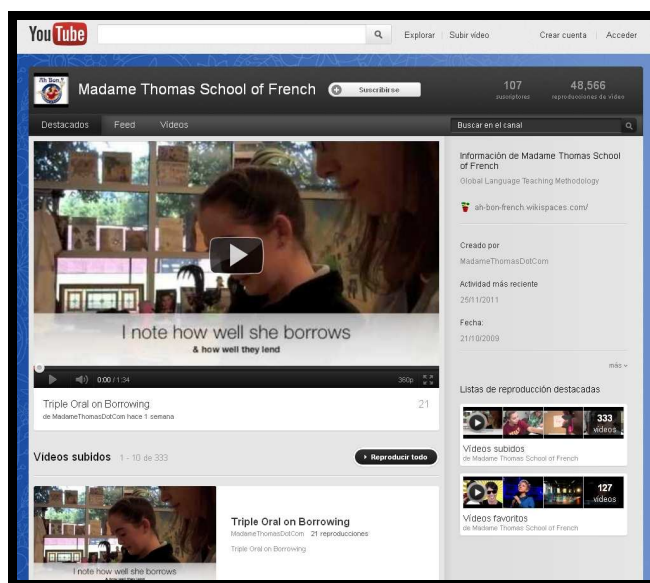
You Tube
Explorar | Subir vídeo
Crear cuenta | Acceder

Ah bon?

Madame Thomas School of French
Suscribirse
107 suscriptores
48,566 reproducciones de vídeo

Destacados Feed Vídeos
Buscar en el canal

I note how well she borrows
& how well they lend
0:00 / 1:34
360p

Triple Oral on Borrowing
de MadameThomasDotCom hace 1 semana
21

Información de Madame Thomas School of French
Global Language Teaching Methodology
ah-bon-french.wikispaces.com/

Creado por
MadameThomasDotCom
Actividad más reciente
25/11/2011
Fecha:
21/10/2009
más

Listas de reproducción destacadas
333 vídeos
Vídeos subidos
de Madame Thomas School of French
127 vídeos
Vídeos favoritos
de Madame Thomas School of French

Vídeos subidos 1 - 10 de 333
Reproducir todo

I note how well she borrows
Triple Oral on Borrowing
MadameThomasDotCom 21 reproducciones
Triple Oral on Borrowing.